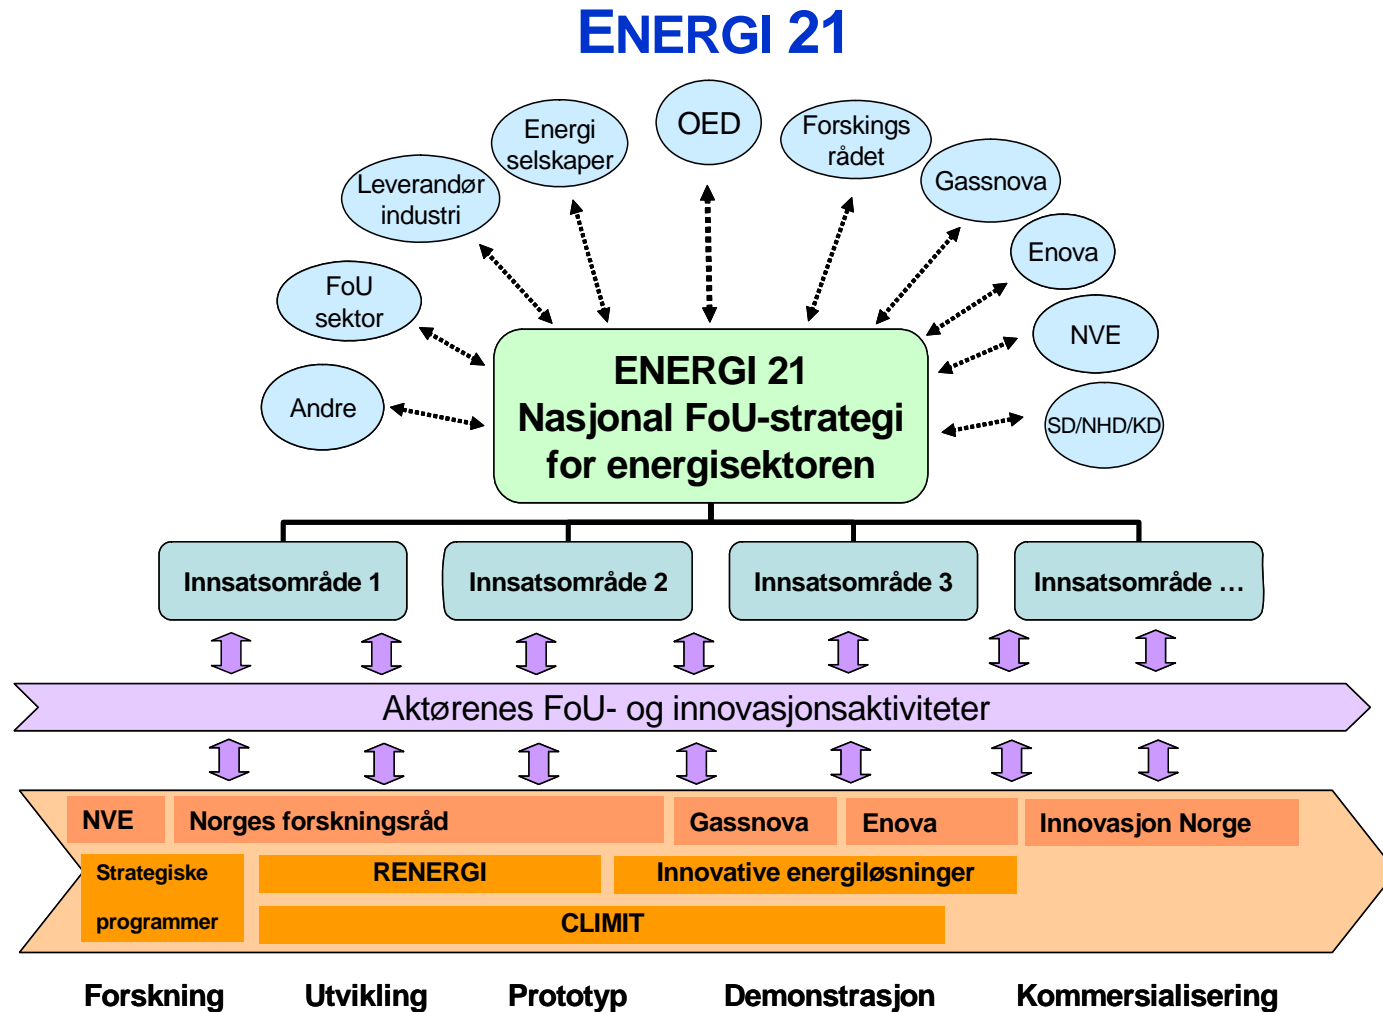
ENERGI 21

Andre

FoU sektor

Leverandør industri

Energi selskaper

OED

Forskings rådet

Gassnova

Enova

NVE

SD/NHD/KD

ENERGI 21
Nasjonal FoU-strategi for energisektoren

Innsatsområde 1

Innsatsområde 2

Innsatsområde 3

Innsatsområde …

Aktørenes FoU- og innovasjonsaktiviteter

NVE

Norges forskningsråd

Gassnova

Enova

Innovasjon Norge

Strategiske programmer

RENERGI

Innovative energiløsninger

CLIMIT

Forskning

Utvikling

Prototyp

Demonstrasjon

Kommersialisering